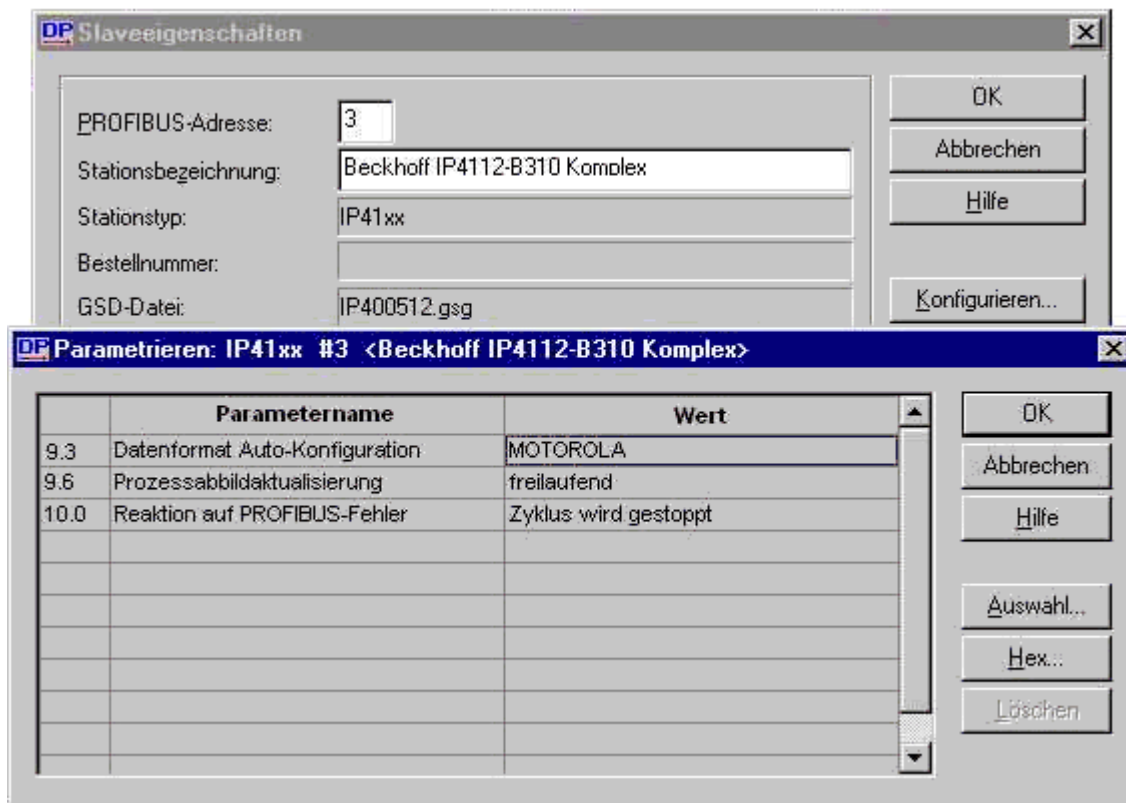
DP Slaveeigenschaften

PROFIBUS-Adresse: 3
Stationsbezeichnung: Beckhoff IP4112-B310 Komplex
Stationstyp: IP41xx
Bestellnummer:
GSD-Datei: IP400512.gsg

OK
Abbrechen
Hilfe
Konfigurieren...

DP Parametrieren: IP41xx #3 <Beckhoff IP4112-B310 Komplex>

| | Parametername | Wert |
|---|---|---|
| 9.3 | Datenformat Auto-Konfiguration | MOTOROLA |
| 9.6 | Prozessabbildaktualisierung | freilaufend |
| 10.0 | Reaktion auf PROFIBUS-Fehler | Zyklus wird gestoppt |

OK
Abbrechen
Hilfe
Auswahl...
Hex...
Löschen